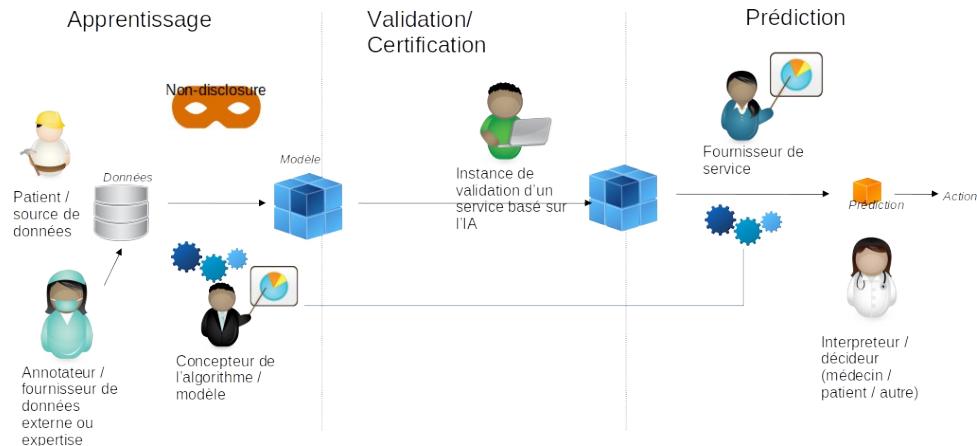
Apprentissage

Validation/ Certification

Prédiction

Non-disclosure

Modèle

Données

Patient / source de données

Annotateur / fournisseur de données externe ou expertise

Concepteur de l'algorithme / modèle

Instance de validation d'un service basé sur l'IA

Fournisseur de service

Prédiction

Action

Interpreteur / décideur (médecin / patient / autre)